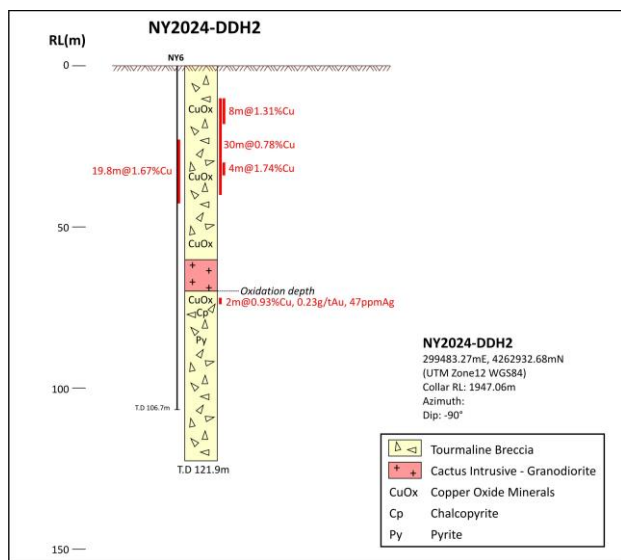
NY2024-DDH2

RL(m)

0

50

100

150

NY6

CuOx

CuOx

CuOx

CuOx

Cp

Py

8m@1.31%Cu

30m@0.78%Cu

4m@1.74%Cu

19.8m@1.67%Cu

Oxidation depth

2m@0.93%Cu, 0.23g/tAu, 47ppmAg

T.D 106.7m

T.D 121.9m

NY2024-DDH2
299483.27mE, 4262932.68mN
(UTM Zone12 WGS84)
Collar RL: 1947.06m
Azimuth:
Dip: -90°

| | |
|---|---|
| | Tourmaline Breccia |
| + + | Cactus Intrusive - Granodiorite |
| CuOx | Copper Oxide Minerals |
| Cp | Chalcopyrite |
| Py | Pyrite |